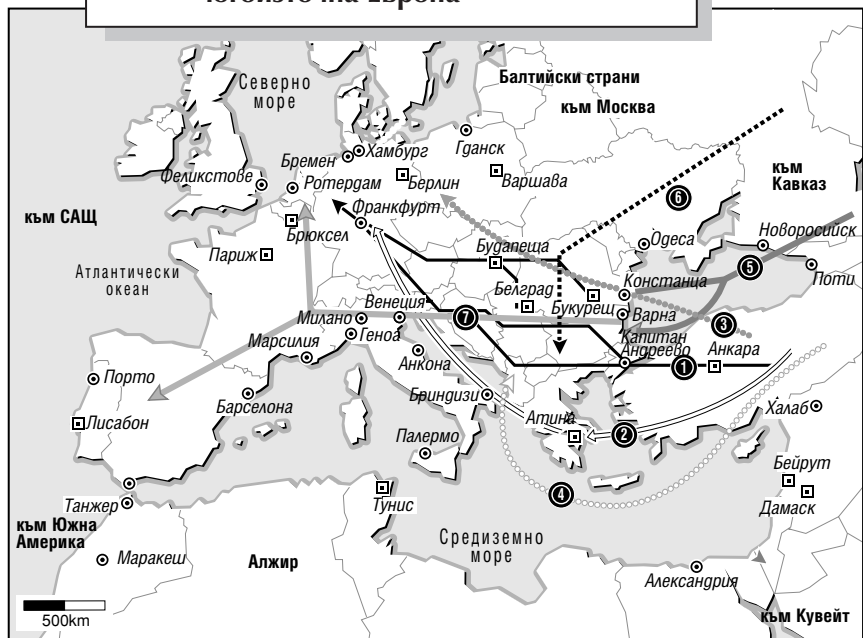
Югоизточна Европа

Северно море

Балтийски страни

към Москва

Бремен

Хамбург

Гданск

към Кавказ

Феликстове

Ротердам

Берлин

Варшава

6

към САЩ

Брюксел

Франкфурт

Новоросийск

Париж

Будапеща

Одеса

Атлантически океан

Белград

Констанца

5

Поти

Венеция

Букурещ

Милано

Генуа

7

Варна

3

Марсилия

Капитан Андреево

Анкона

Анкара

Порто

1

Бриндизи

Халаб

Барселона

Атина

2

Лисабон

Палермо

Бейрут

4

Тунис

Дамаск

Танжер

към Южна Америка

Средиземно море

Маракеш

Алжир

Александрия

500km

към Кувейт